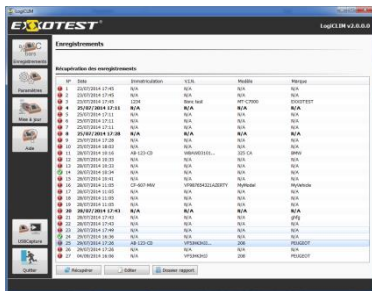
LogiCLIM

EXOTEST

LogiCLIM v2.0.0.0

Enregistrements

Paramètres

Mise à jour

Aide

USBCapture

Quitter

Enregistrements

Récupération des enregistrements

| N° | Date | Immatriculation | V.I.N. | Modèle | Marque |
|---|---|---|---|---|---|
| 1 | 23/07/2014 17:45 | N/A | N/A | N/A | N/A |
| 2 | 23/07/2014 17:45 | N/A | N/A | N/A | N/A |
| 3 | 23/07/2014 17:45 | 1234 | Banc test | MT-C7000 | EXXOTEST |
| 4 | 25/07/2014 17:11 | N/A | N/A | N/A | N/A |
| 5 | 25/07/2014 17:11 | N/A | N/A | N/A | N/A |
| 6 | 25/07/2014 17:11 | N/A | N/A | N/A | N/A |
| 7 | 25/07/2014 17:11 | N/A | N/A | N/A | N/A |
| 8 | 25/07/2014 17:28 | N/A | N/A | N/A | N/A |
| 9 | 25/07/2014 17:28 | N/A | N/A | N/A | N/A |
| 10 | 28/07/2014 10:02 | N/A | N/A | N/A | N/A |
| 11 | 28/07/2014 10:16 | AB-123-CD | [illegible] | 325 Cli | BMW |
| 12 | 28/07/2014 10:33 | N/A | N/A | N/A | N/A |
| 13 | 28/07/2014 10:33 | N/A | N/A | N/A | N/A |
| 14 | 28/07/2014 10:34 | N/A | N/A | N/A | N/A |
| 15 | 28/07/2014 10:41 | N/A | N/A | N/A | N/A |
| 16 | 28/07/2014 11:05 | CF-607-MW | VF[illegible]AZERTY | MyModel | MyVehicle |
| 17 | 28/07/2014 11:05 | N/A | N/A | N/A | N/A |
| 18 | 28/07/2014 11:05 | N/A | N/A | N/A | N/A |
| 19 | 28/07/2014 11:05 | N/A | N/A | N/A | N/A |
| 20 | 28/07/2014 17:43 | N/A | N/A | N/A | N/A |
| 21 | 28/07/2014 17:43 | N/A | N/A | N/A | N/A |
| 22 | 28/07/2014 17:43 | N/A | N/A | N/A | gfdg |
| 23 | 28/07/2014 17:49 | N/A | N/A | N/A | N/A |
| 24 | 28/07/2014 16:36 | N/A | N/A | N/A | N/A |
| 25 | 29/07/2014 17:36 | AB-123-CD | VF3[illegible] | 208 | PEUGEOT |
| 26 | 29/07/2014 17:36 | N/A | N/A | N/A | N/A |
| 27 | 04/08/2014 16:06 | N/A | VF3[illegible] | 208 | PEUGEOT |

Récupérer

Éditer

Dossier rapport